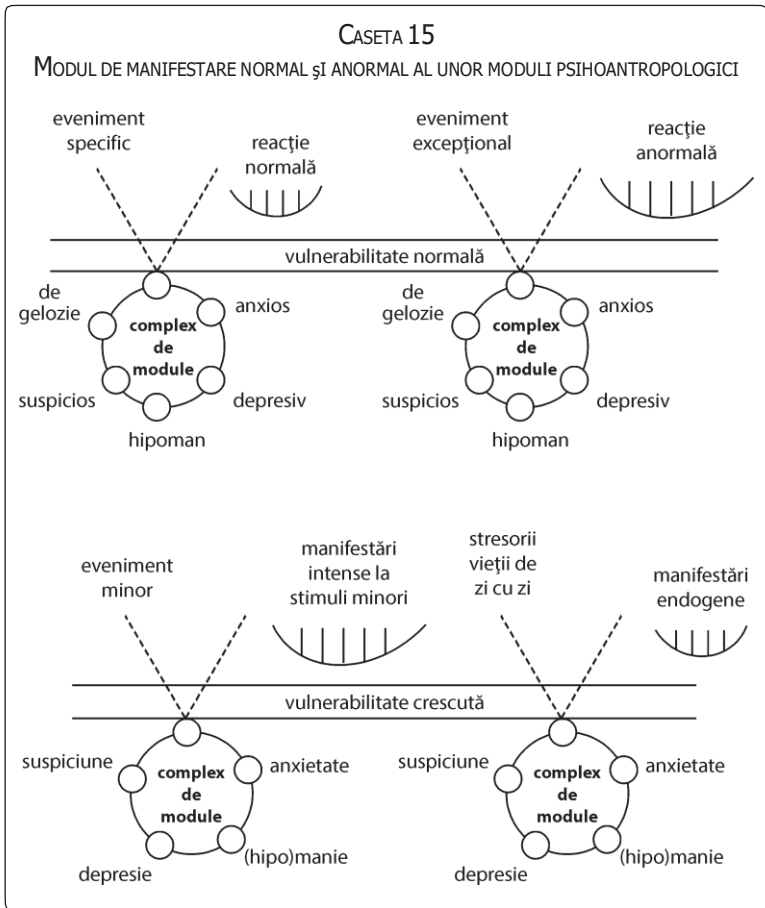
CASETA 15

MODUL DE MANIFESTARE NORMAL ŞI ANORMAL AL UNOR MODULI PSIHOANTROPOLOGICI

eveniment specific

reacţie normală

eveniment excepţional

reacţie anormală

vulnerabilitate normală

de gelozie

complex de module

anxios

suspicios

depresiv

hipoman

de gelozie

complex de module

anxios

suspicios

depresiv

hipoman

eveniment minor

manifestări intense la stimuli minori

stresorii vieţii de zi cu zi

manifestări endogene

vulnerabilitate crescută

suspiciune

complex de module

anxietate

depresie

(hipo)manie

suspiciune

complex de module

anxietate

depresie

(hipo)manie